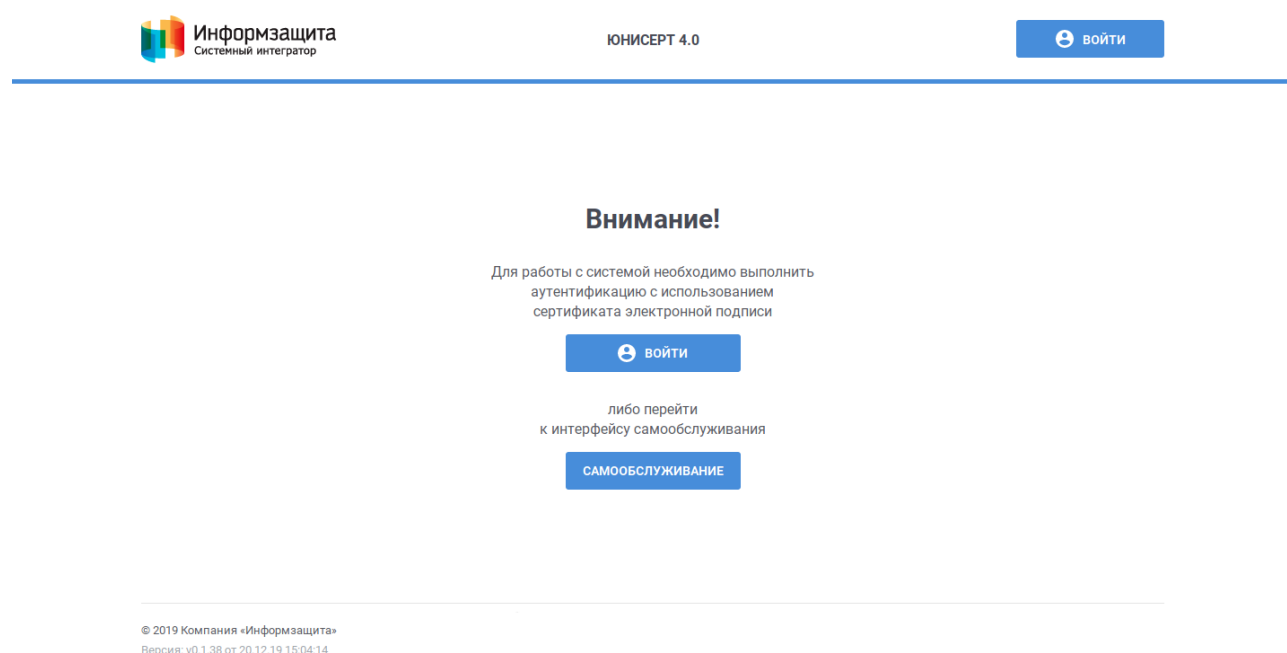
Информзащита
Системный интегратор

ЮНИСЕРТ 4.0

ВОЙТИ

Внимание!

Для работы с системой необходимо выполнить аутентификацию с использованием сертификата электронной подписи

ВОЙТИ

либо перейти к интерфейсу самообслуживания

САМООБСЛУЖИВАНИЕ

© 2019 Компания «Информзащита»
Версия: v0.1.38 от 20.12.19 15:04:14